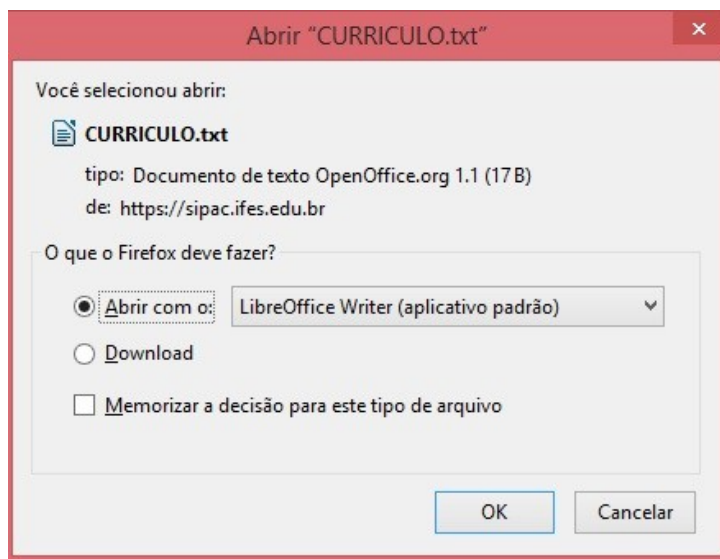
Abrir "CURRICULO.txt"

×

Você selecionou abrir:

CURRICULO.txt

tipo: Documento de texto OpenOffice.org 1.1 (17 B)

de: https://sipac.ifes.edu.br

O que o Firefox deve fazer?

Abrir com o: LibreOffice Writer (aplicativo padrão)

Download

Memorizar a decisão para este tipo de arquivo

OK

Cancelar